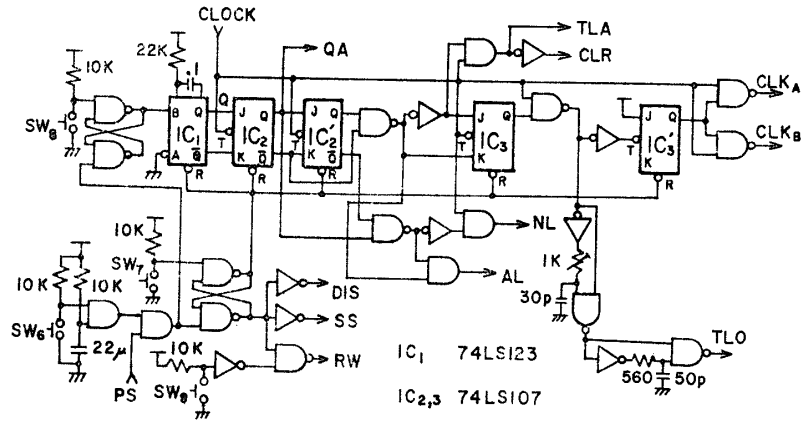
CLOCK
TLA
CLR
22K
10K
QA
.1
CLK$_A$
SW$_8$
B
Q
J
Q
J
Q
J
Q
J
Q
IC$_1$
IC$_2$
IC$_2'$
IC$_3$
IC$_3'$
T
T
T
T
CLK$_B$
A
$\bar{Q}$
K
$\bar{Q}$
K
$\bar{Q}$
K
K
R
R
R
R
R
10K
NL
SW$_7$
10K
10K
1K
AL
10K
DIS
SW$_6$
30p
SS
22$\mu$
10K
RW
IC$_1$ 74LS123
TLO
PS
SW$_9$
560
50p
IC$_{2,3}$ 74LS107